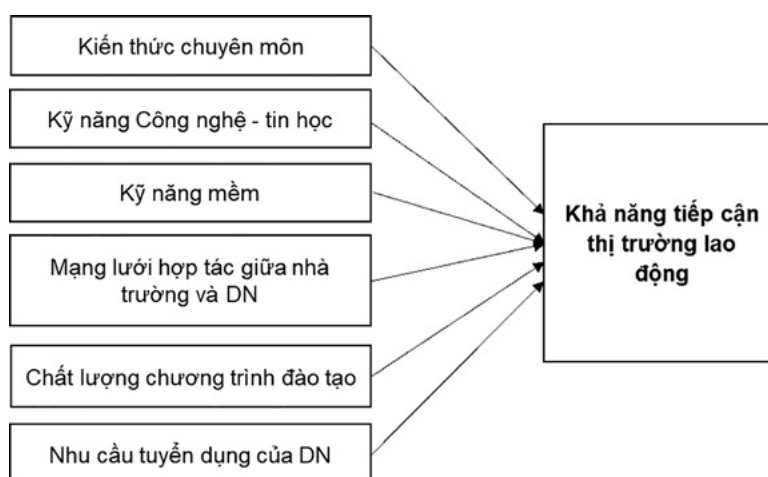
Kiến thức chuyên môn

Kỹ năng Công nghệ - tin học

Kỹ năng mềm

Mạng lưới hợp tác giữa nhà trường và DN

Chất lượng chương trình đào tạo

Nhu cầu tuyển dụng của DN

Khả năng tiếp cận thị trường lao động